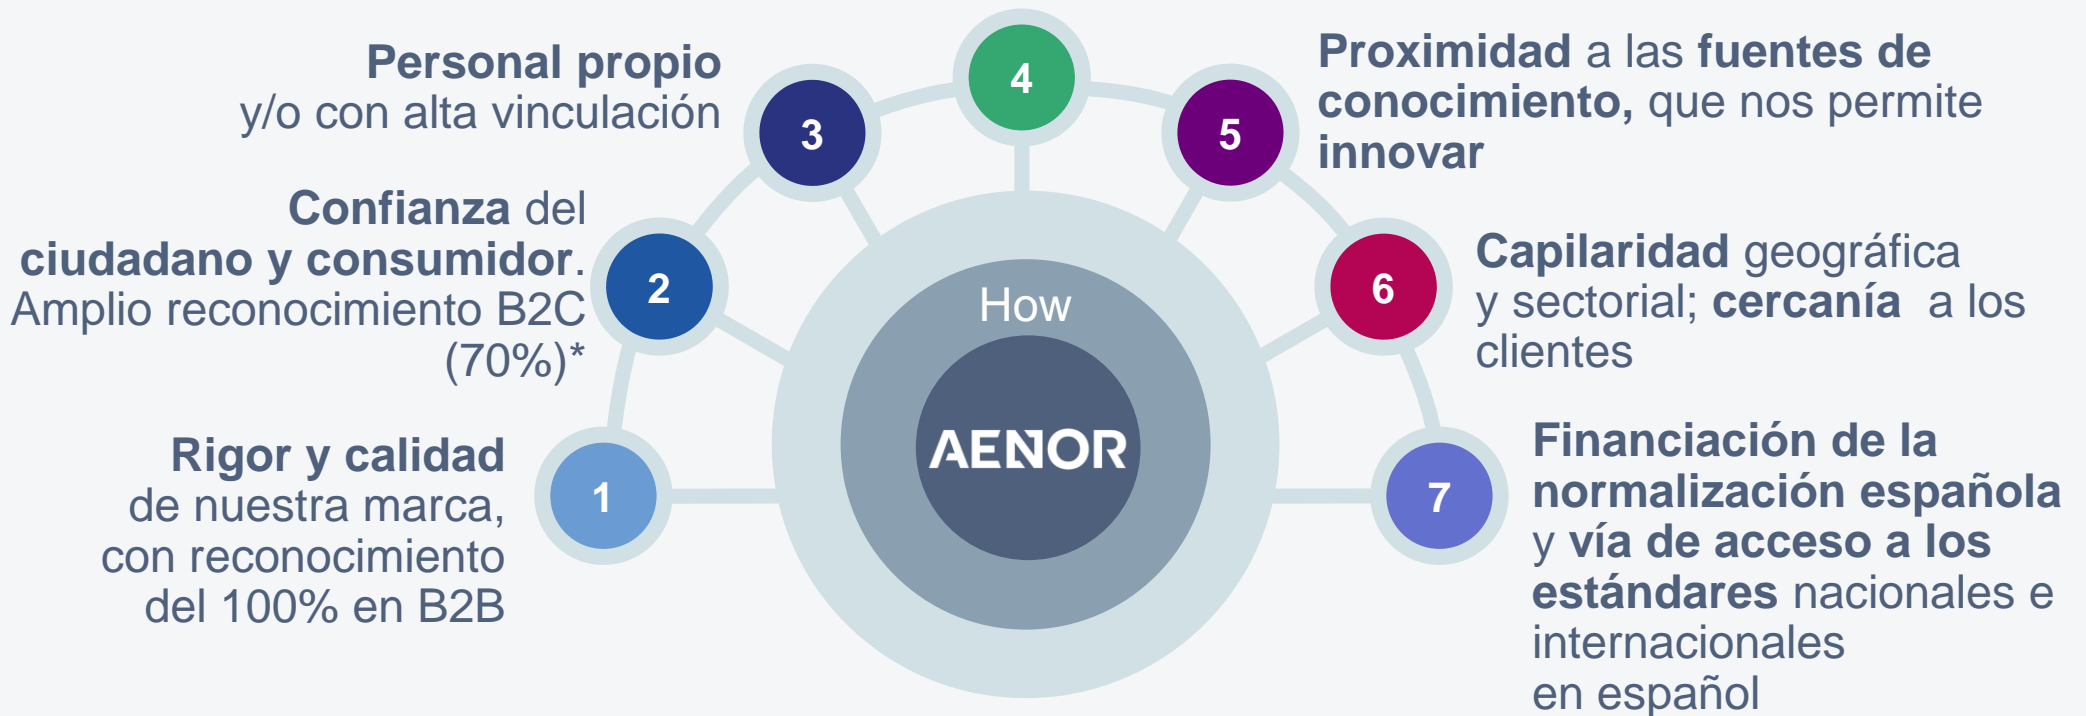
Personal propio y/o con alta vinculación

Confianza del ciudadano y consumidor. Amplio reconocimiento B2C (70%)*

Rigor y calidad de nuestra marca, con reconocimiento del 100% en B2B

3

4

5

2

How

AENOR

6

1

7

Proximidad a las fuentes de conocimiento, que nos permite innovar

Capilaridad geográfica y sectorial; cercanía a los clientes

Financiación de la normalización española y vía de acceso a los estándares nacionales e internacionales en español